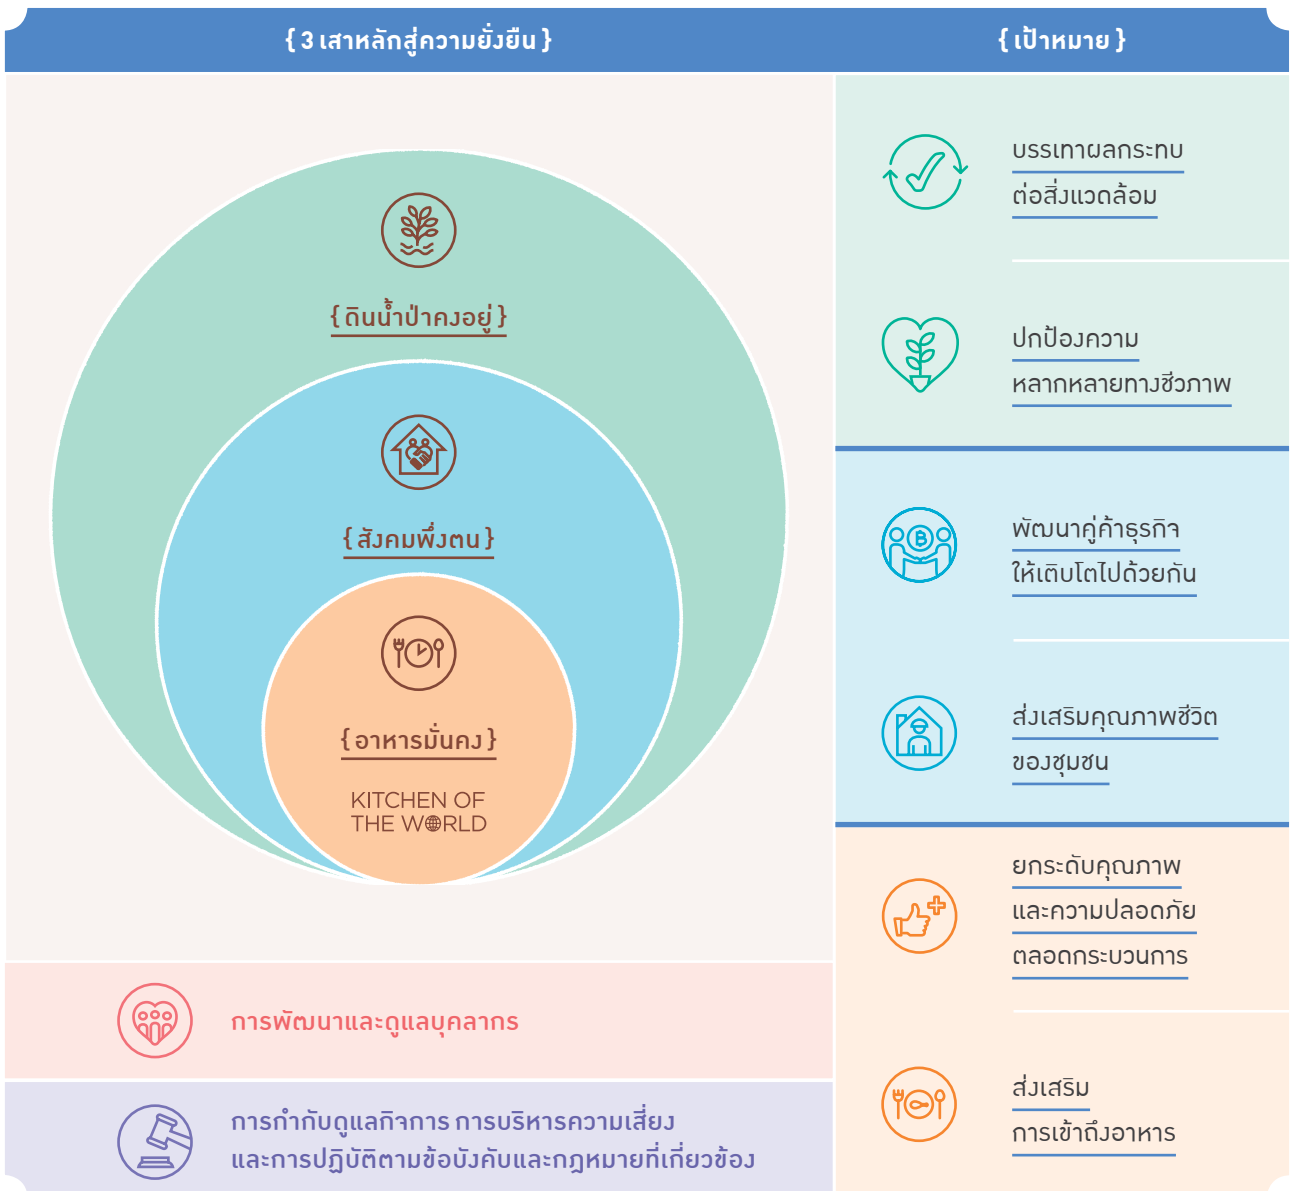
{ 3 เสาหลักสู่ความยั่งยืน }

{ เป้าหมาย }

{ ดินน้ำป่าคงอยู่ }

{ สังคมพึ่งตน }

{ อาหารมั่นคง }

KITCHEN OF THE WORLD

บรรเทาผลกระทบต่อสิ่งแวดล้อม

ปกป้องความหลากหลายทางชีวภาพ

พัฒนาคู่ค้าธุรกิจให้เติบโตไปด้วยกัน

ส่งเสริมคุณภาพชีวิตของชุมชน

ยกระดับคุณภาพและความปลอดภัยตลอดกระบวนการ

ส่งเสริมการเข้าถึงอาหาร

การพัฒนาและดูแลบุคลากร

การกำกับดูแลกิจการ การบริหารความเสี่ยง และการปฏิบัติตามข้อบังคับและกฎหมายที่เกี่ยวข้อง